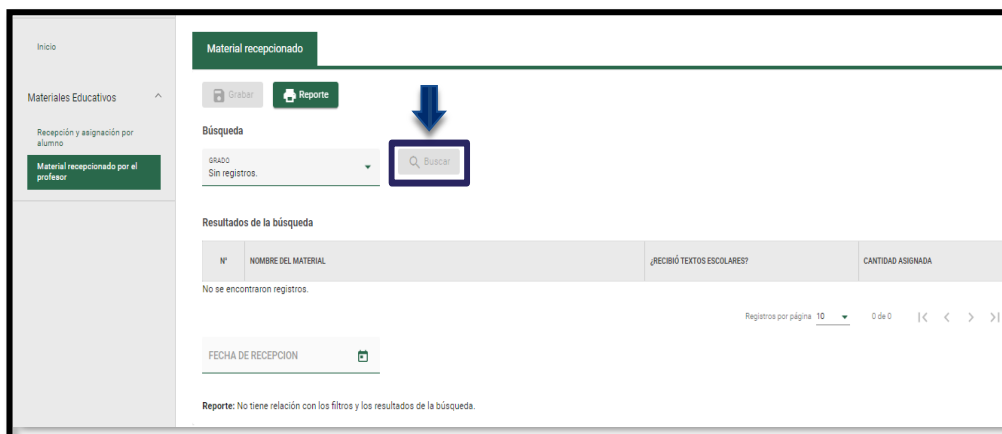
Inicio

Materiales Educativos

Recepción y asignación por alumno

Material recepcionado por el profesor

Material recepcionado

Grabar

Reporte

Búsqueda

GRADO
Sin registros.

Buscar

Resultados de la búsqueda

| Nº | NOMBRE DEL MATERIAL | ¿RECIBIÓ TEXTOS ESCOLARES? | CANTIDAD ASIGNADA |
|---|---|---|---|

No se encontraron registros.

Registros por página 10 0 de 0

FECHA DE RECEPCION

Reporte: No tiene relación con los filtros y los resultados de la búsqueda.